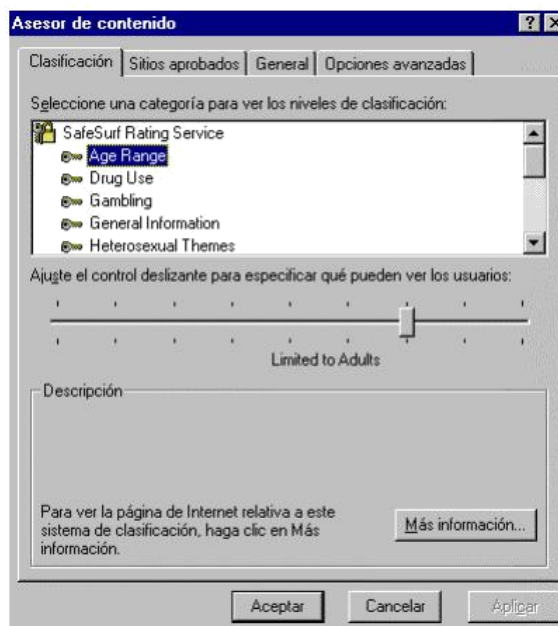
Asesor de contenido

? X

Clasificación | Sitios aprobados | General | Opciones avanzadas

Seleccione una categoría para ver los niveles de clasificación:

SafeSurf Rating Service
Age Range
Drug Use
Gambling
General Information
Heterosexual Themes

Ajuste el control deslizante para especificar qué pueden ver los usuarios:

Limited to Adults

Descripción

Para ver la página de Internet relativa a este sistema de clasificación, haga clic en Más información.

Más información...

Aceptar | Cancelar | Aplicar